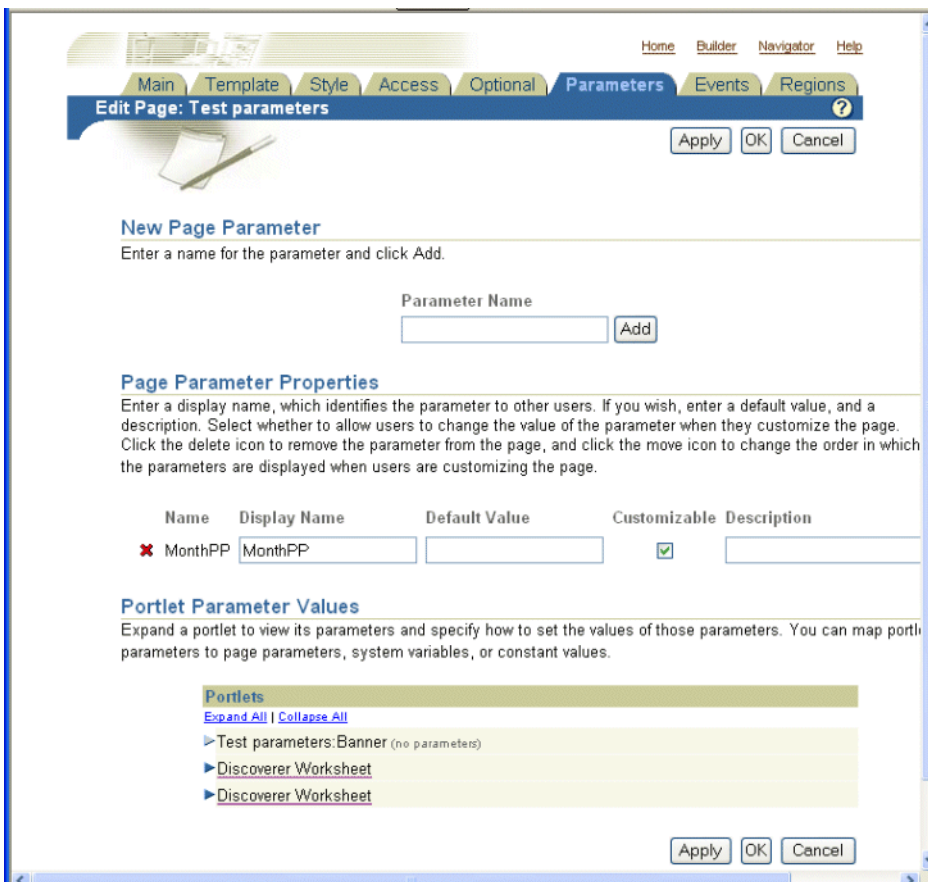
Home Builder Navigator Help

Main Template Style Access Optional Parameters Events Regions

Edit Page: Test parameters

Apply OK Cancel

New Page Parameter

Enter a name for the parameter and click Add.

Parameter Name

Add

Page Parameter Properties

Enter a display name, which identifies the parameter to other users. If you wish, enter a default value, and a description. Select whether to allow users to change the value of the parameter when they customize the page. Click the delete icon to remove the parameter from the page, and click the move icon to change the order in which the parameters are displayed when users are customizing the page.

| Name | Display Name | Default Value | Customizable | Description |
|---|---|---|---|---|
| MonthPP | MonthPP | | ☑ | |

Portlet Parameter Values

Expand a portlet to view its parameters and specify how to set the values of those parameters. You can map portl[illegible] parameters to page parameters, system variables, or constant values.

Portlets

Expand All | Collapse All

Test parameters:Banner (no parameters)

Discoverer Worksheet

Discoverer Worksheet

Apply OK Cancel